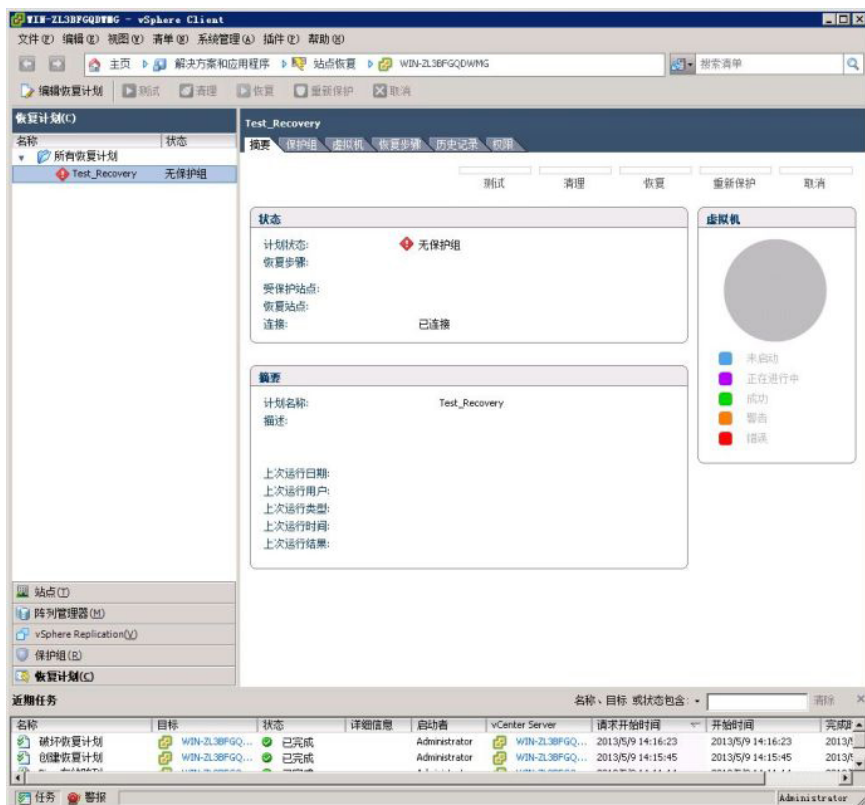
WIN-ZL3BFGQDWMG - vSphere Client

文件(F) 编辑(E) 视图(V) 清单(N) 系统管理(A) 插件(P) 帮助(H)

主页 解决方案和应用程序 站点恢复 WIN-ZL3BFGQDWMG 搜索清单

编辑恢复计划 测试 清理 恢复 重新保护 取消

恢复计划(C)

| 名称 | 状态 |
|---|---|
| 所有恢复计划 | |
| Test_Recovery | 无保护组 |

Test_Recovery

摘要 保护组 虚拟机 恢复步骤 历史记录 权限

测试 清理 恢复 重新保护 取消

状态

计划状态: 无保护组
恢复步骤:
受保护站点:
恢复站点:
连接: 已连接

虚拟机

未启动
正在进行中
成功
警告
错误

摘要

计划名称: Test_Recovery
描述:

上次运行日期:
上次运行用户:
上次运行类型:
上次运行时间:
上次运行结果:

站点(T)
阵列管理器(M)
vSphere Replication(V)
保护组(R)
恢复计划(C)

近期任务

名称、目标 或状态包含: • 清除

| 名称 | 目标 | 状态 | 详细信息 | 启动者 | vCenter Server | 请求开始时间 | 开始时间 | 完成时 |
|---|---|---|---|---|---|---|---|---|
| 破坏恢复计划 | WIN-ZL3BFGQ... | 已完成 | | Administrator | WIN-ZL3BFGQ... | 2013/5/9 14:16:23 | 2013/5/9 14:16:23 | 2013/ |
| 创建恢复计划 | WIN-ZL3BFGQ... | 已完成 | | Administrator | WIN-ZL3BFGQ... | 2013/5/9 14:15:45 | 2013/5/9 14:15:45 | 2013/ |

任务 警报 Administrator